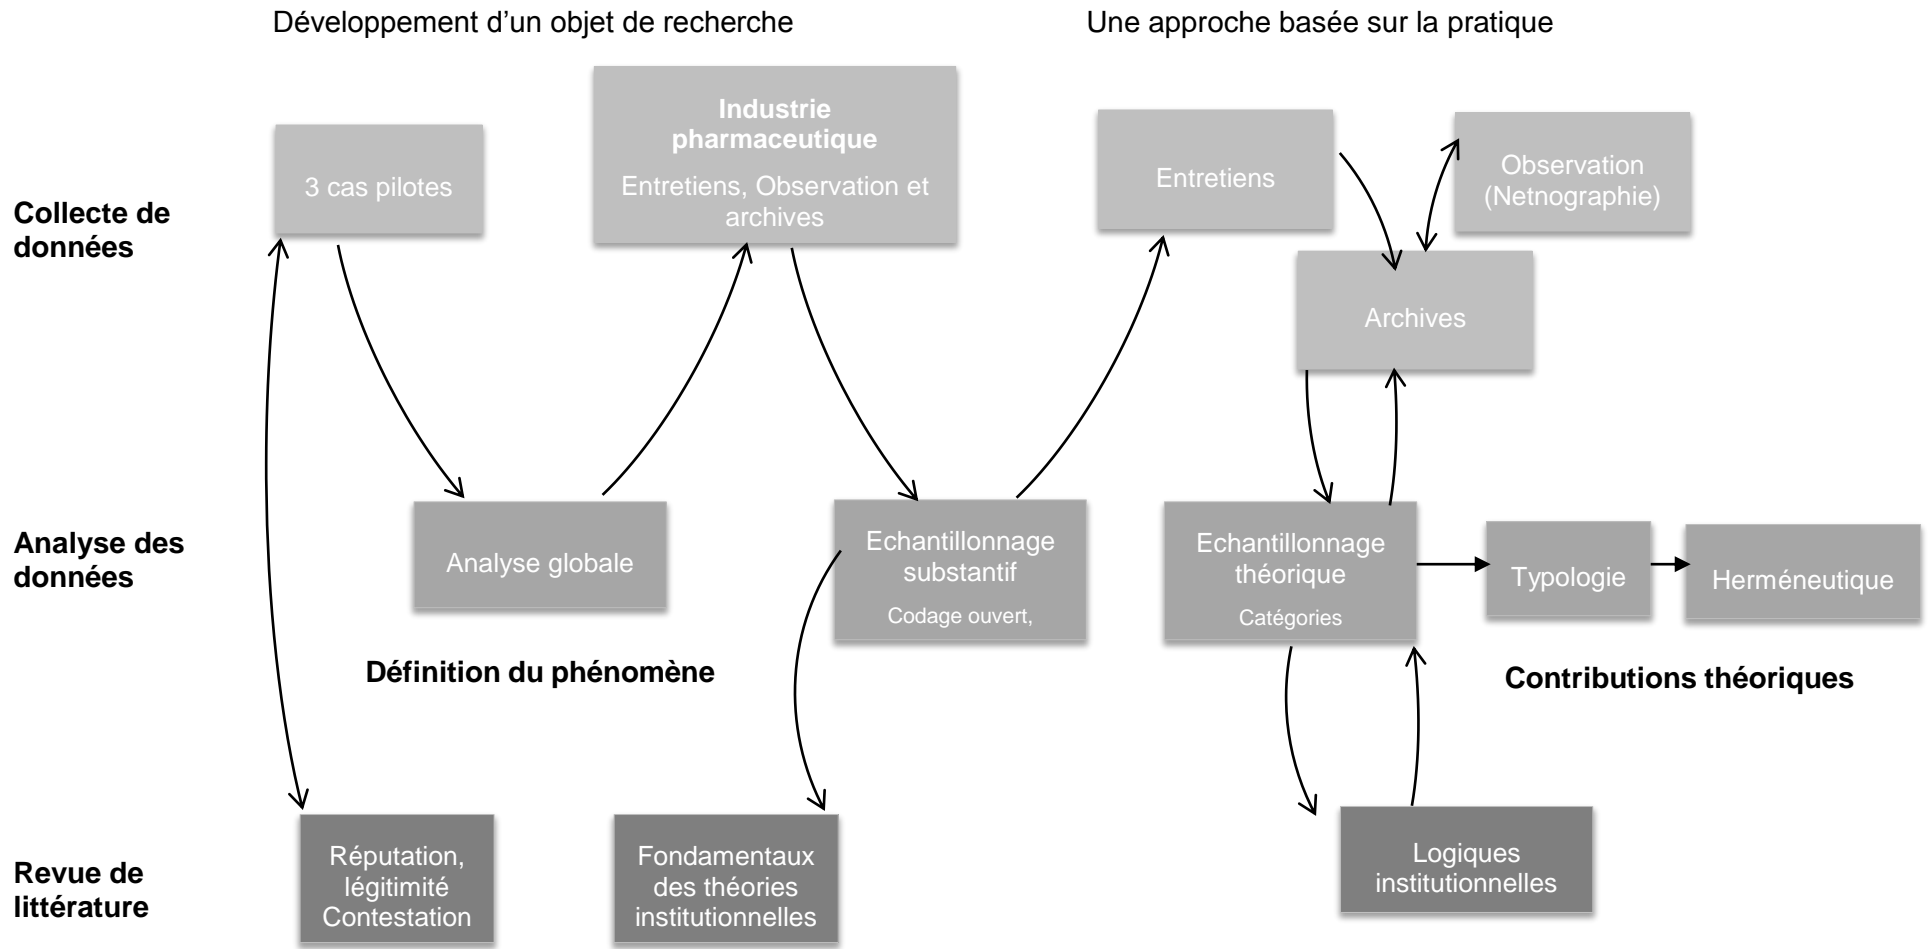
Développement d'un objet de recherche

Une approche basée sur la pratique

Collecte de données

3 cas pilotes

Industrie pharmaceutique

Entretiens, Observation et archives

Entretiens

Observation (Netnographie)

Archives

Analyse des données

Analyse globale

Echantillonnage substantif

Codage ouvert,

Echantillonnage théorique

Catégories

Typologie

Herméneutique

Définition du phénomène

Contributions théoriques

Revue de littérature

Réputation, légitimité Contestation

Fondamentaux des théories institutionnelles

Logiques institutionnelles